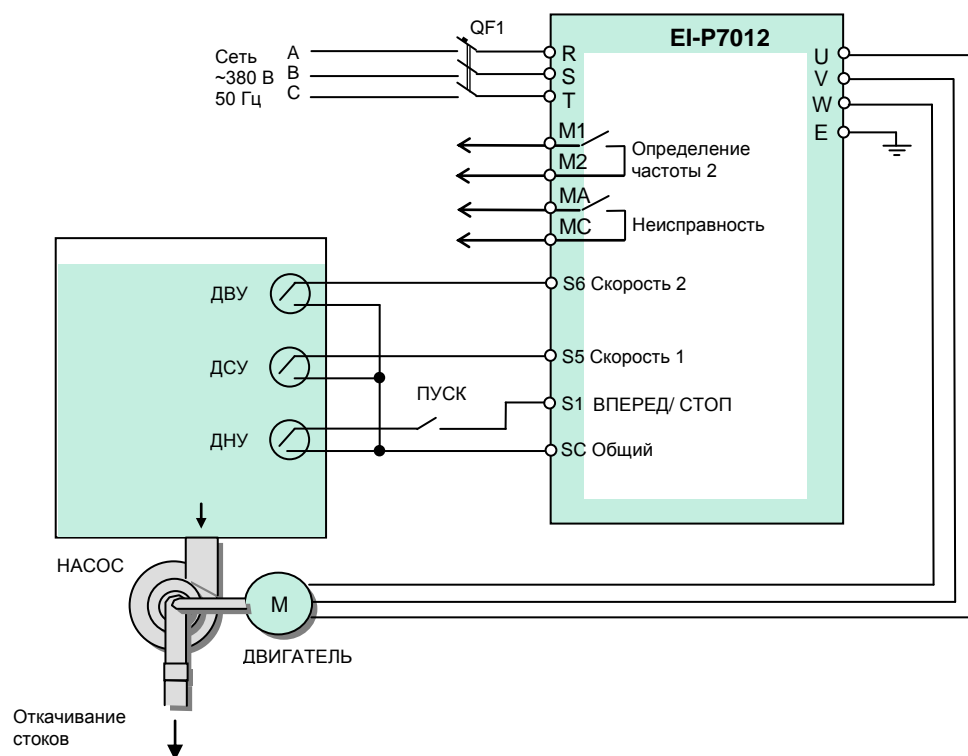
QF1

EI-P7012

Сеть ~380 В 50 Гц

A
B
C

R
S
T

U
V
W
E

M1
M2
Определение частоты 2

MA
MC
Неисправность

ДВУ
S6 Скорость 2

ДСУ
S5 Скорость 1

ПУСК
S1 ВПЕРЕД/ СТОП

ДНУ
SC Общий

НАСОС

M

ДВИГАТЕЛЬ

Откачивание стоков